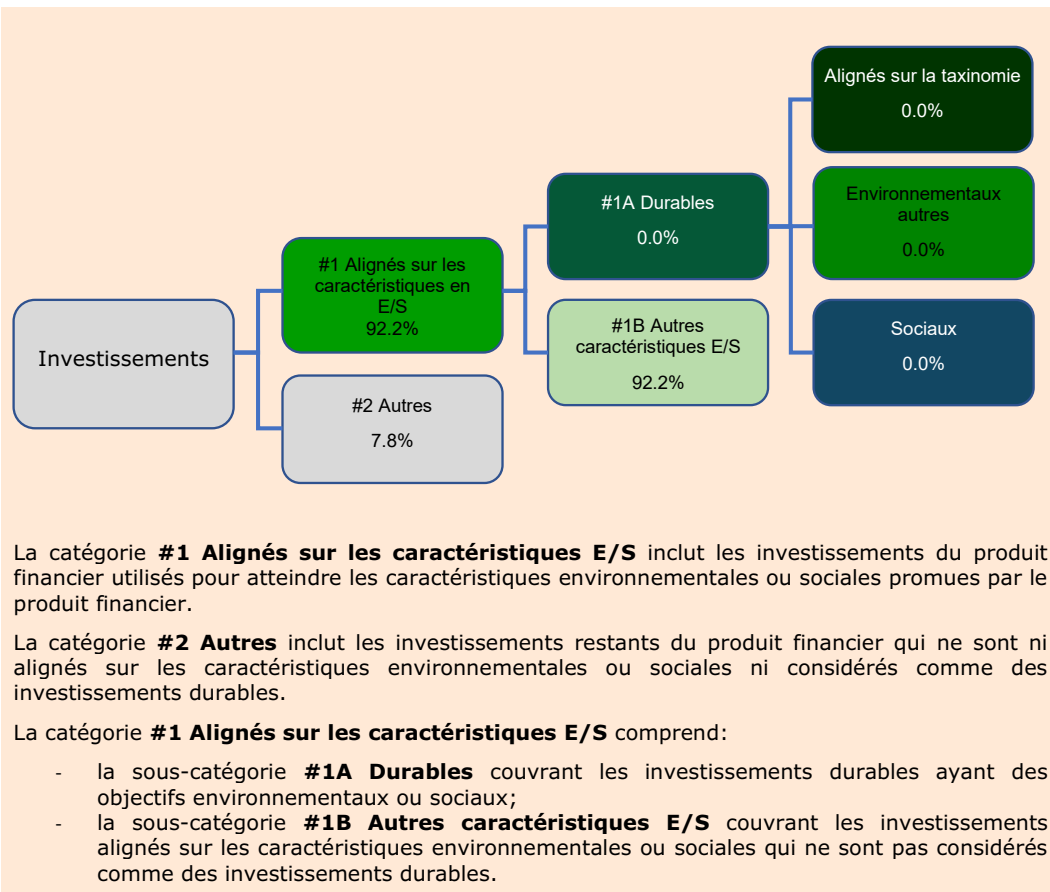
Investissements

#1 Alignés sur les caractéristiques en E/S
92.2%

#2 Autres
7.8%

#1A Durables
0.0%

#1B Autres caractéristiques E/S
92.2%

Alignés sur la taxinomie
0.0%

Environnementaux autres
0.0%

Sociaux
0.0%

La catégorie **#1 Alignés sur les caractéristiques E/S** inclut les investissements du produit financier utilisés pour atteindre les caractéristiques environnementales ou sociales promues par le produit financier.

La catégorie **#2 Autres** inclut les investissements restants du produit financier qui ne sont ni alignés sur les caractéristiques environnementales ou sociales ni considérés comme des investissements durables.

La catégorie **#1 Alignés sur les caractéristiques E/S** comprend:

- la sous-catégorie **#1A Durables** couvrant les investissements durables ayant des objectifs environnementaux ou sociaux;
- la sous-catégorie **#1B Autres caractéristiques E/S** couvrant les investissements alignés sur les caractéristiques environnementales ou sociales qui ne sont pas considérés comme des investissements durables.